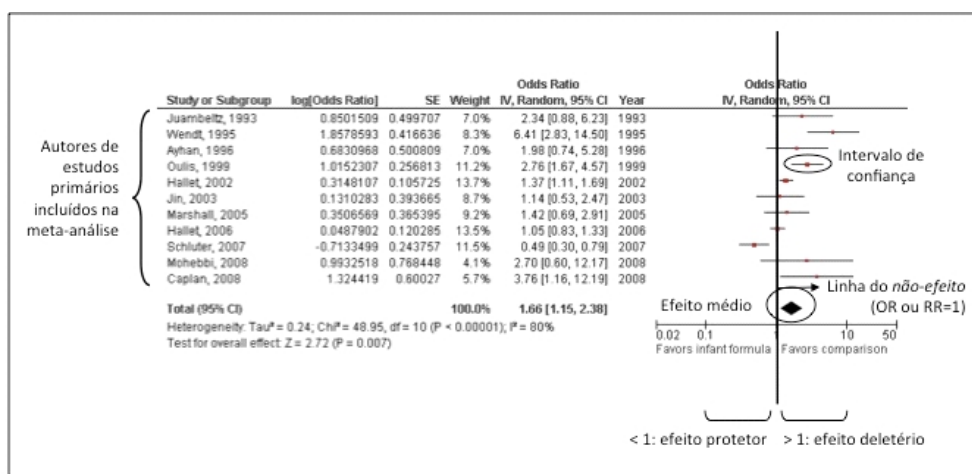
Autores de estudos primários incluídos na meta-análise

| Study or Subgroup | log[Odds Ratio] | SE | Weight | Odds Ratio IV, Random, 95% CI | Year |
|---|---|---|---|---|---|
| Juambeltz, 1993 | 0.8501509 | 0.499707 | 7.0% | 2.34 [0.88, 6.23] | 1993 |
| Wendt, 1995 | 1.8578593 | 0.416636 | 8.3% | 6.41 [2.83, 14.50] | 1995 |
| Ayhan, 1996 | 0.6830968 | 0.500809 | 7.0% | 1.98 [0.74, 5.28] | 1996 |
| Oulis, 1999 | 1.0152307 | 0.256813 | 11.2% | 2.76 [1.67, 4.57] | 1999 |
| Hallet, 2002 | 0.3148107 | 0.105725 | 13.7% | 1.37 [1.11, 1.69] | 2002 |
| Jin, 2003 | 0.1310283 | 0.393665 | 8.7% | 1.14 [0.53, 2.47] | 2003 |
| Marshall, 2005 | 0.3506569 | 0.365395 | 9.2% | 1.42 [0.69, 2.91] | 2005 |
| Hallet, 2006 | 0.0487902 | 0.120285 | 13.5% | 1.05 [0.83, 1.33] | 2006 |
| Schluter, 2007 | -0.7133499 | 0.243757 | 11.5% | 0.49 [0.30, 0.79] | 2007 |
| Mohebbi, 2008 | 0.9932518 | 0.768448 | 4.1% | 2.70 [0.60, 12.17] | 2008 |
| Caplan, 2008 | 1.324419 | 0.60027 | 5.7% | 3.76 [1.16, 12.19] | 2008 |
| Total (95% CI) | | | 100.0% | 1.66 [1.15, 2.38] | |

Heterogeneity: Tau² = 0.24; Chi² = 48.95, df = 10 (P < 0.00001); I² = 80%
Test for overall effect: Z = 2.72 (P = 0.007)

Odds Ratio
IV, Random, 95% CI

Intervalo de confiança

Linha do não-efeito (OR ou RR=1)

Efeito médio

0.02 0.1 10 50
Favors infant formula Favors comparison

< 1: efeito protetor > 1: efeito deletério